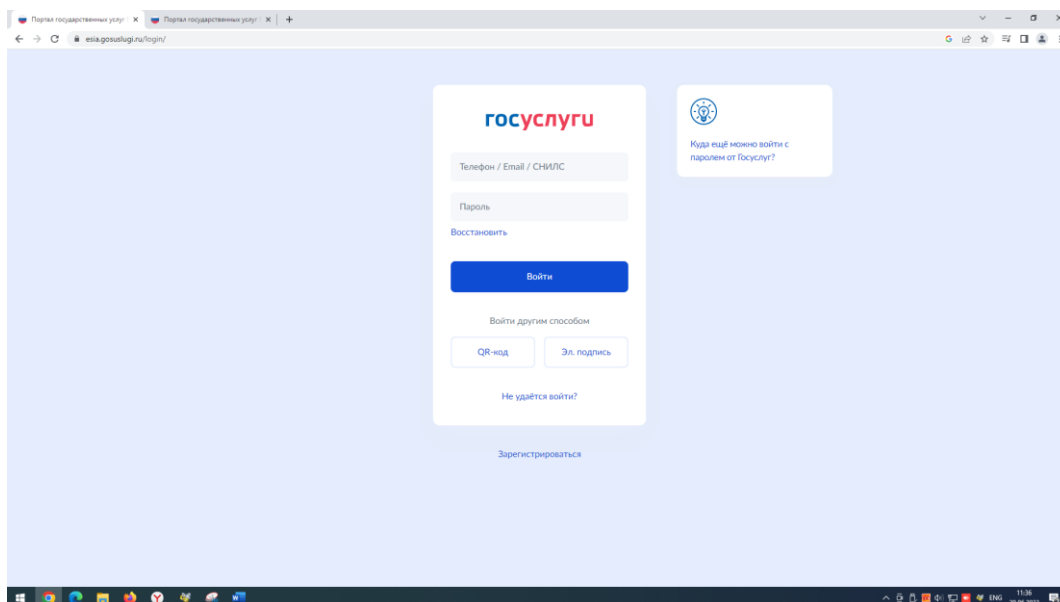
Портал государственных услуг | Портал государственных услуг

esia.gosuslugi.ru/login/

госуслуги

Телефон / Email / СНИЛС

Пароль

Восстановить

Войти

Войти другим способом

QR-код

Эл. подпись

Не удаётся войти?

Зарегистрироваться

Куда ещё можно войти с паролем от Госуслуг?

ENG 11:36